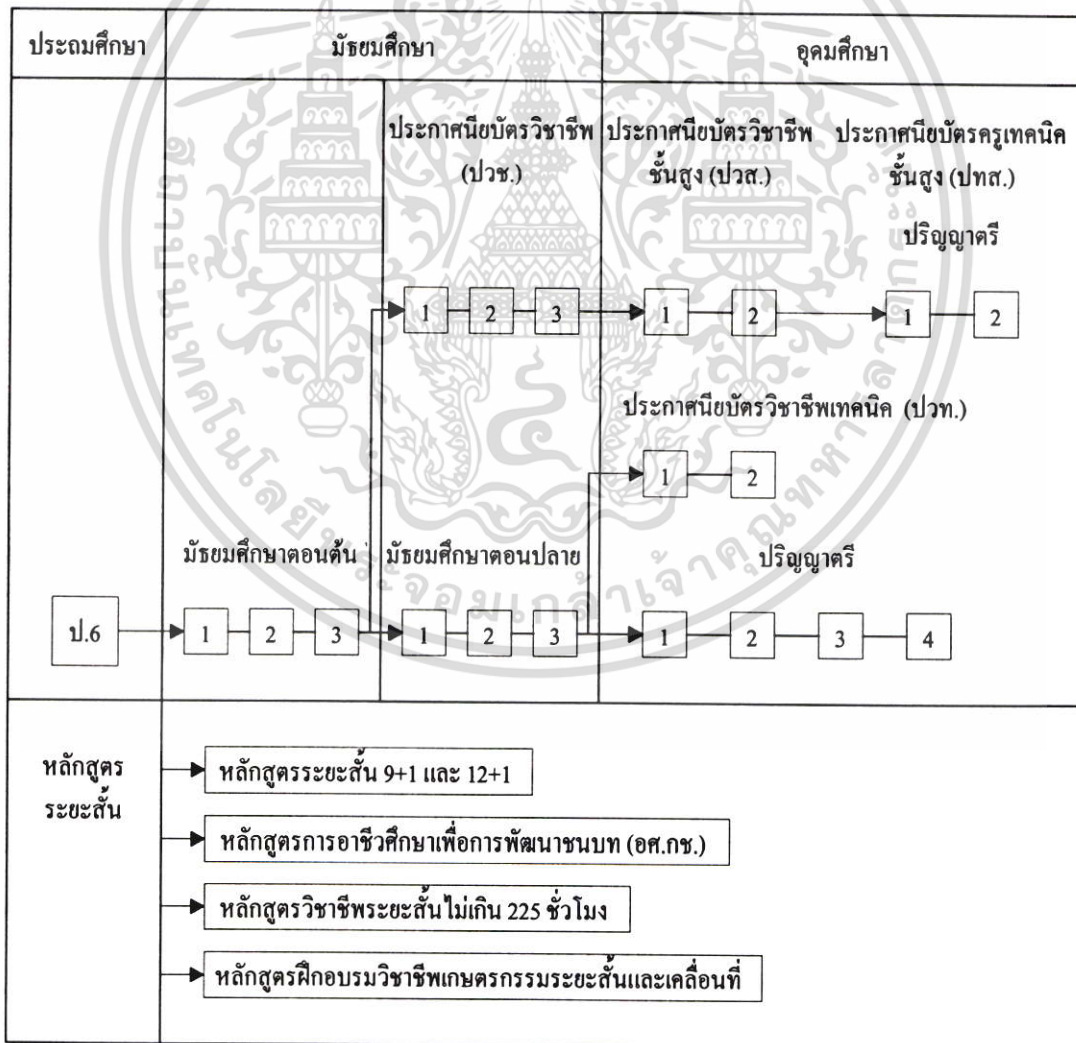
ประถมศึกษา

มัธยมศึกษา

อุดมศึกษา

ประกาศนียบัตรวิชาชีพ (ปวช.)

ประกาศนียบัตรวิชาชีพชั้นสูง (ปวส.)

ประกาศนียบัตรครูเทคนิคชั้นสูง (ปทส.)

ปริญญาตรี

1 2 3 1 2 1 2

ประกาศนียบัตรวิชาชีพเทคนิค (ปวท.)

1 2

มัธยมศึกษาตอนต้น

มัธยมศึกษาตอนปลาย

ปริญญาตรี

ป.6 1 2 3 1 2 3 1 2 3 4

หลักสูตรระยะสั้น

หลักสูตรระยะสั้น 9+1 และ 12+1

หลักสูตรการอาชีวศึกษาเพื่อการพัฒนาชนบท (อศ.กช.)

หลักสูตรวิชาชีพระยะสั้นไม่เกิน 225 ชั่วโมง

หลักสูตรฝึกอบรมวิชาชีพเกษตรกรรมระยะสั้นและเคลื่อนที่

มหาวิทยาลัยเทคโนโลยีพระจอมเกล้าเจ้าคุณทหารลาดกระบัง